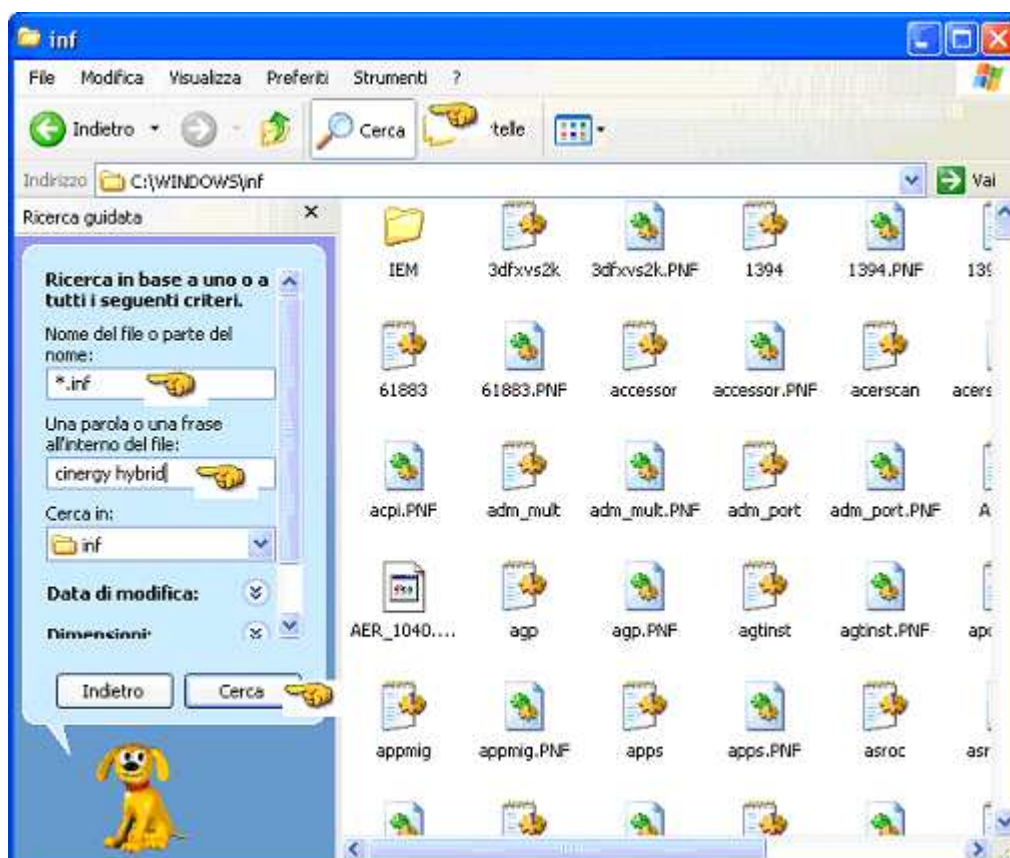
inf

File Modifica Visualizza Preferiti Strumenti ?

Indietro Cerca telle

Indirizzo C:\WINDOWS\inf Vai

Ricerca guidata

Ricerca in base a uno o a tutti i seguenti criteri.

Nome del file o parte del nome:

*.inf

Una parola o una frase all'interno del file:

cinergy hybrid

Cerca in:

inf

Data di modifica:

Dimensioni:

Indietro Cerca

IEM 3dfxvs2k 3dfxvs2k.PNF 1394 1394.PNF 13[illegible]

61883 61883.PNF accessor accessor.PNF acerscan acers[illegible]

acpi.PNF adm_mult adm_mult.PNF adm_port adm_port.PNF A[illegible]

AER_1040.... agp agp.PNF agtinst agtinst.PNF ap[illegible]

appmig appmig.PNF apps apps.PNF asroc asr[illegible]